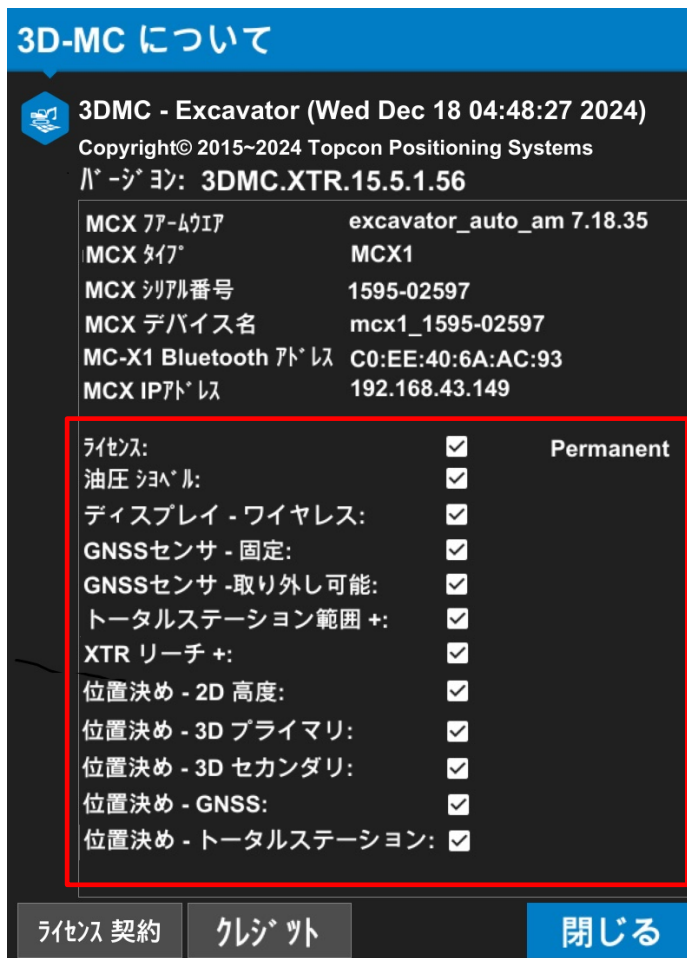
3D-MC について

3DMC - Excavator (Wed Dec 18 04:48:27 2024)
Copyright© 2015~2024 Topcon Positioning Systems
ﾊﾞｰｼﾞｮﾝ: 3DMC.XTR.15.5.1.56

| | |
|---|---|
| MCX ﾌｧｰﾑｳｴｱ | excavator_auto_am 7.18.35 |
| MCX ﾀｲﾌﾟ | MCX1 |
| MCX ｼﾘｱﾙ番号 | 1595-02597 |
| MCX デバイス名 | mcx1_1595-02597 |
| MC-X1 Bluetooth ｱﾄﾞﾚｽ | C0:EE:40:6A:AC:93 |
| MCX IPｱﾄﾞﾚｽ | 192.168.43.149 |

ﾗｲｾﾝｽ: ☑ Permanent
油圧 ｼｮﾍﾞﾙ: ☑
ディスプレイ - ワイヤレス: ☑
GNSSセンサ - 固定: ☑
GNSSセンサ -取り外し可能: ☑
トータルステーション範囲 +: ☑
XTR リーチ +: ☑
位置決め - 2D 高度: ☑
位置決め - 3D プライマリ: ☑
位置決め - 3D セカンダリ: ☑
位置決め - GNSS: ☑
位置決め - トータルステーション: ☑

ﾗｲｾﾝｽ 契約 | ｸﾚｼﾞｯﾄ | 閉じる